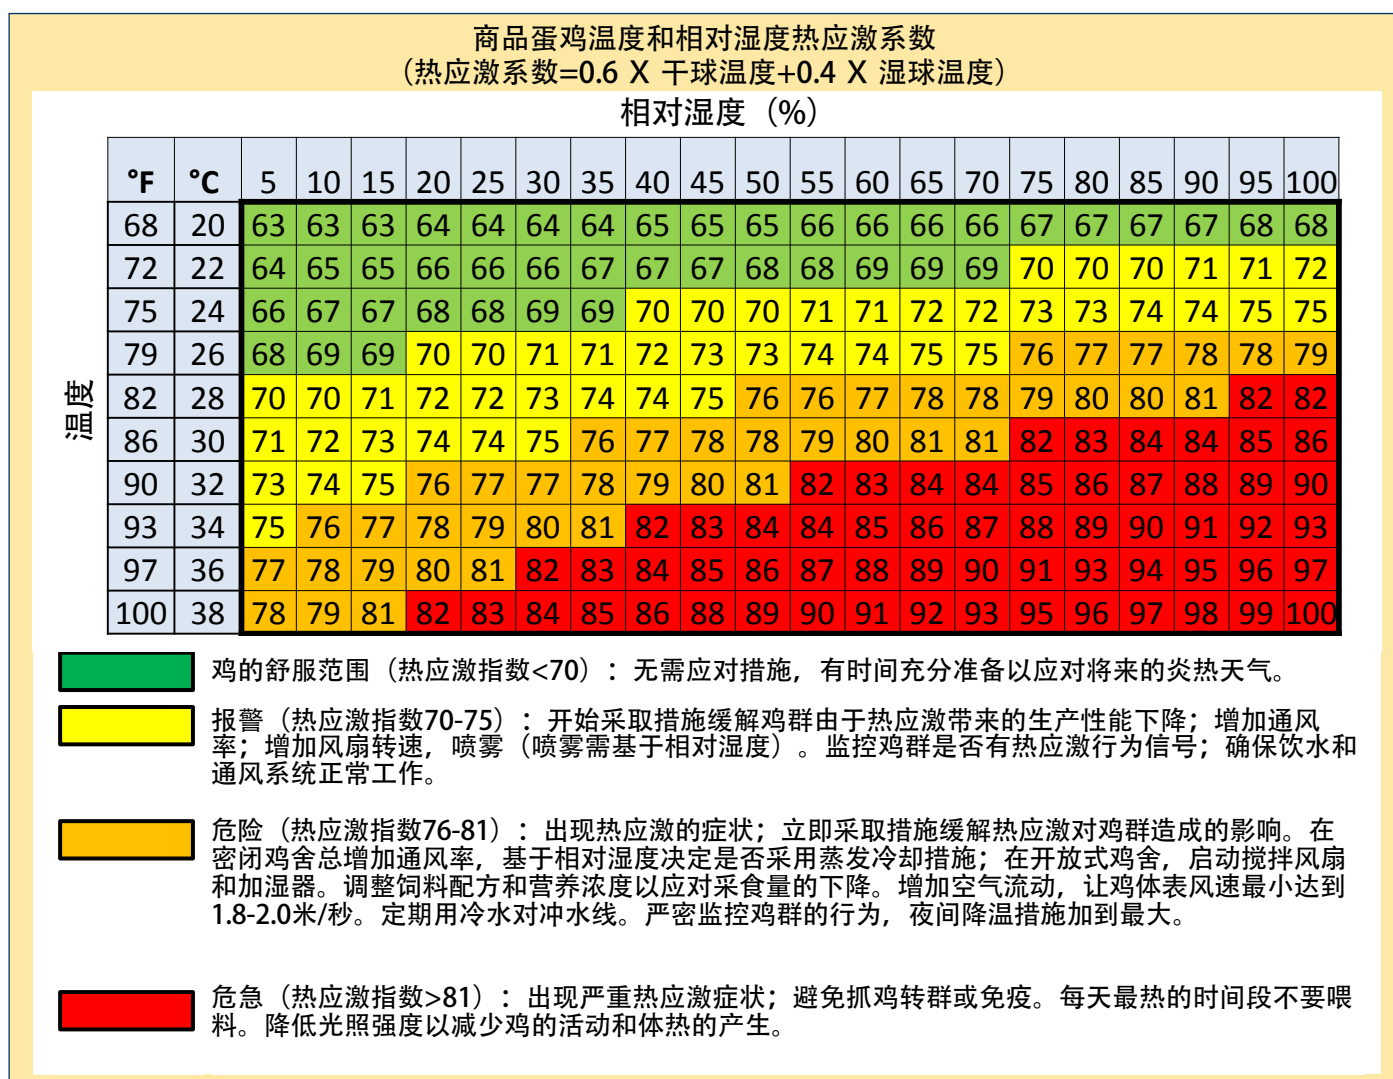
商品蛋鸡温度和相对湿度热应激系数
（热应激系数=0.6 X 干球温度+0.4 X 湿球温度）

相对湿度（%）

温度

| °F | °C | 5 | 10 | 15 | 20 | 25 | 30 | 35 | 40 | 45 | 50 | 55 | 60 | 65 | 70 | 75 | 80 | 85 | 90 | 95 | 100 |
|---|---|---|---|---|---|---|---|---|---|---|---|---|---|---|---|---|---|---|---|---|---|
| 68 | 20 | 63 | 63 | 63 | 64 | 64 | 64 | 64 | 65 | 65 | 65 | 66 | 66 | 66 | 66 | 67 | 67 | 67 | 67 | 68 | 68 |
| 72 | 22 | 64 | 65 | 65 | 66 | 66 | 66 | 67 | 67 | 67 | 68 | 68 | 69 | 69 | 69 | 70 | 70 | 70 | 71 | 71 | 72 |
| 75 | 24 | 66 | 67 | 67 | 68 | 68 | 69 | 69 | 70 | 70 | 70 | 71 | 71 | 72 | 72 | 73 | 73 | 74 | 74 | 75 | 75 |
| 79 | 26 | 68 | 69 | 69 | 70 | 70 | 71 | 71 | 72 | 73 | 73 | 74 | 74 | 75 | 75 | 76 | 77 | 77 | 78 | 78 | 79 |
| 82 | 28 | 70 | 70 | 71 | 72 | 72 | 73 | 74 | 74 | 75 | 76 | 76 | 77 | 78 | 78 | 79 | 80 | 80 | 81 | 82 | 82 |
| 86 | 30 | 71 | 72 | 73 | 74 | 74 | 75 | 76 | 77 | 78 | 78 | 79 | 80 | 81 | 81 | 82 | 83 | 84 | 84 | 85 | 86 |
| 90 | 32 | 73 | 74 | 75 | 76 | 77 | 77 | 78 | 79 | 80 | 81 | 82 | 83 | 84 | 84 | 85 | 86 | 87 | 88 | 89 | 90 |
| 93 | 34 | 75 | 76 | 77 | 78 | 79 | 80 | 81 | 82 | 83 | 84 | 84 | 85 | 86 | 87 | 88 | 89 | 90 | 91 | 92 | 93 |
| 97 | 36 | 77 | 78 | 79 | 80 | 81 | 82 | 83 | 84 | 85 | 86 | 87 | 88 | 89 | 90 | 91 | 93 | 94 | 95 | 96 | 97 |
| 100 | 38 | 78 | 79 | 81 | 82 | 83 | 84 | 85 | 86 | 88 | 89 | 90 | 91 | 92 | 93 | 95 | 96 | 97 | 98 | 99 | 100 |

鸡的舒服范围（热应激指数<70）：无需应对措施，有时间充分准备以应对将来的炎热天气。

报警（热应激指数70-75）：开始采取措施缓解鸡群由于热应激带来的生产性能下降；增加通风率；增加风扇转速，喷雾（喷雾需基于相对湿度）。监控鸡群是否有热应激行为信号；确保饮水和通风系统正常工作。

危险（热应激指数76-81）：出现热应激的症状；立即采取措施缓解热应激对鸡群造成的影响。在密闭鸡舍总增加通风率，基于相对湿度决定是否采用蒸发冷却措施；在开放式鸡舍，启动搅拌风扇和加湿器。调整饲料配方和营养浓度以应对采食量的下降。增加空气流动，让鸡体表风速最小达到1.8-2.0米/秒。定期用冷水对冲水线。严密监控鸡群的行为，夜间降温措施加到最大。

危急（热应激指数>81）：出现严重热应激症状；避免抓鸡转群或免疫。每天最热的时间段不要喂料。降低光照强度以减少鸡的活动和体热的产生。